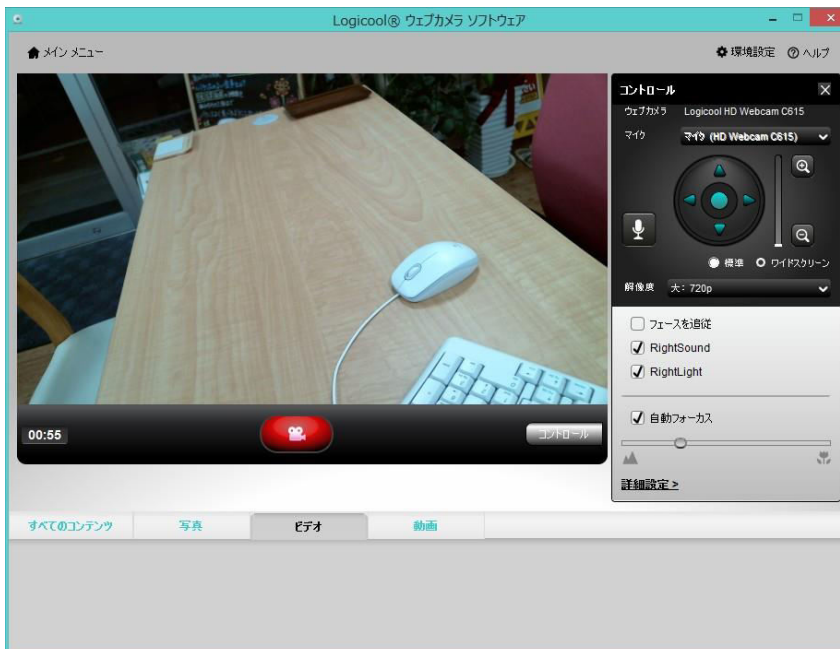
Logicool® ウェブカメラ ソフトウェア

メイン メニュー

環境設定 ヘルプ

コントロール

ウェブカメラ Logicool HD Webcam C615

マイク マイク (HD Webcam C615)

標準 ワイドスクリーン

解像度 大: 720p

フェースを追従

RightSound

RightLight

自動フォーカス

詳細設定 >

00:55

コントロール

すべてのコンテンツ 写真 ビデオ 動画